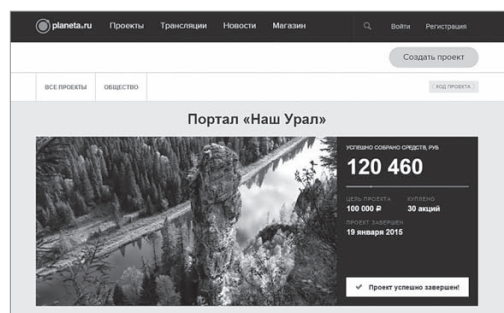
planeta.ru Проекты Трансляции Новости Магазин Войти Регистрация

Создать проект

ВСЕ ПРОЕКТЫ ОБЩЕСТВО ХОД ПРОЕКТА

Портал «Наш Урал»

УСПЕШНО СОБРАНО СРЕДСТВ, РУБ

120 460

ЦЕЛЬ ПРОЕКТА
100 000 ₽

КУПЛЕНО
30 акций

ПРОЕКТ ЗАВЕРШЕН
19 января 2015

Проект успешно завершен!